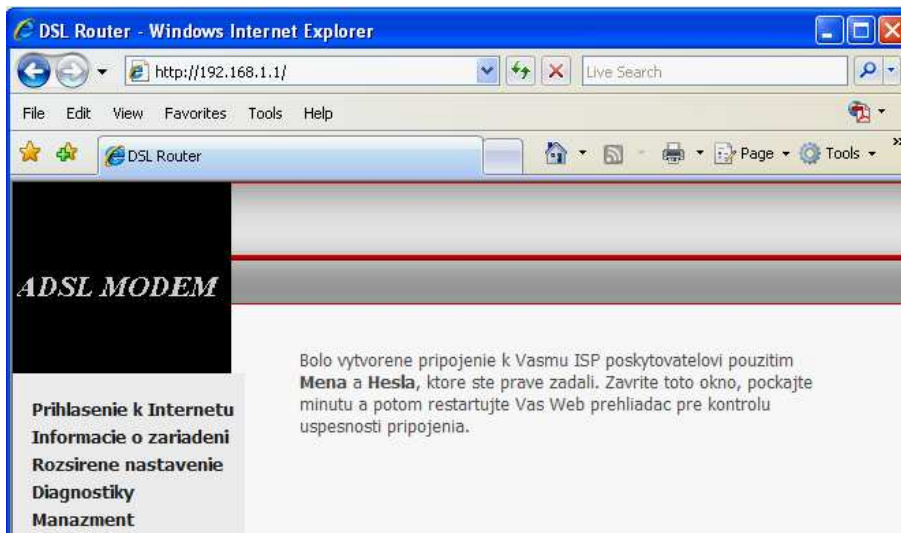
DSL Router - Windows Internet Explorer

http://192.168.1.1/

Live Search

File Edit View Favorites Tools Help

DSL Router

Page ▾ Tools ▾

ADSL MODEM

Prihlasenie k Internetu
Informacie o zariadeni
Rozsirene nastavenie
Diagnostiky
Manazment

Bolo vytvorene pripojenie k Vasmu ISP poskytovatelovi pouzitim **Mena** a **Hesla**, ktore ste prave zadali. Zavrite toto okno, pockajte minutu a potom restartujte Vas Web prehliadac pre kontrolu uspesnosti pripojenia.